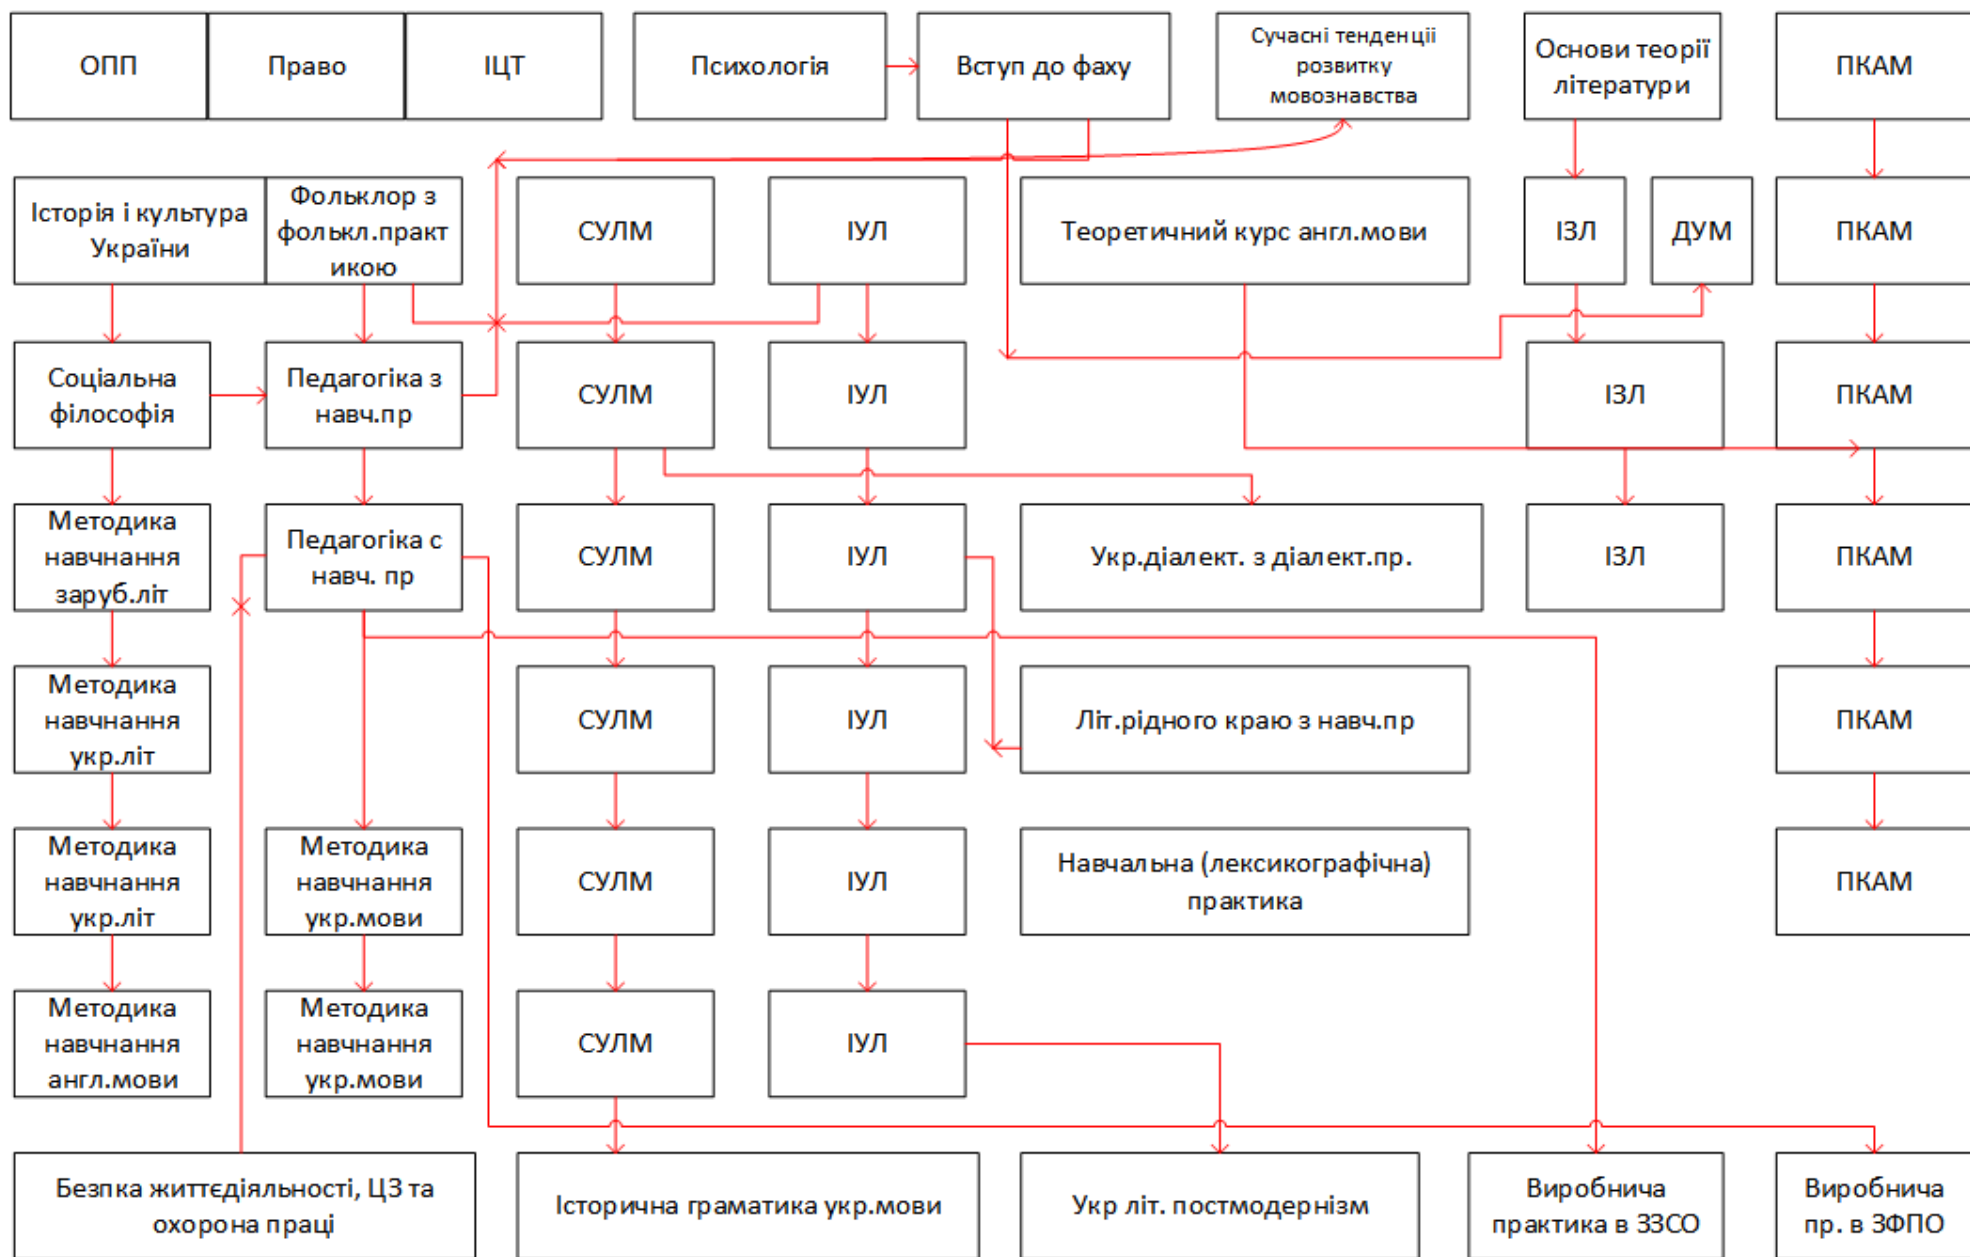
ОПП

Право

ІЦТ

Психологія

Вступ до фаху

Сучасні тенденції розвитку мовознавства

Основи теорії літератури

ПКАМ

Історія і культура України

Фольклор з фолькл.практикою

СУЛМ

ІУЛ

Теоретичний курс англ.мови

ІЗЛ

ДУМ

ПКАМ

Соціальна філософія

Педагогіка з навч.пр

СУЛМ

ІУЛ

ІЗЛ

ПКАМ

Методика навчання заруб.літ

Педагогіка с навч. пр

СУЛМ

ІУЛ

Укр.діалект. з діалект.пр.

ІЗЛ

ПКАМ

Методика навчання укр.літ

СУЛМ

ІУЛ

Літ.рідного краю з навч.пр

ПКАМ

Методика навчання укр.літ

Методика навчання укр.мови

СУЛМ

ІУЛ

Навчальна (лексикографічна) практика

ПКАМ

Методика навчання англ.мови

Методика навчання укр.мови

СУЛМ

ІУЛ

Безпка життєдіяльності, ЦЗ та охорона праці

Історична граматика укр.мови

Укр літ. постмодернізм

Виробнича практика в ЗЗСО

Виробнича пр. в ЗФПО